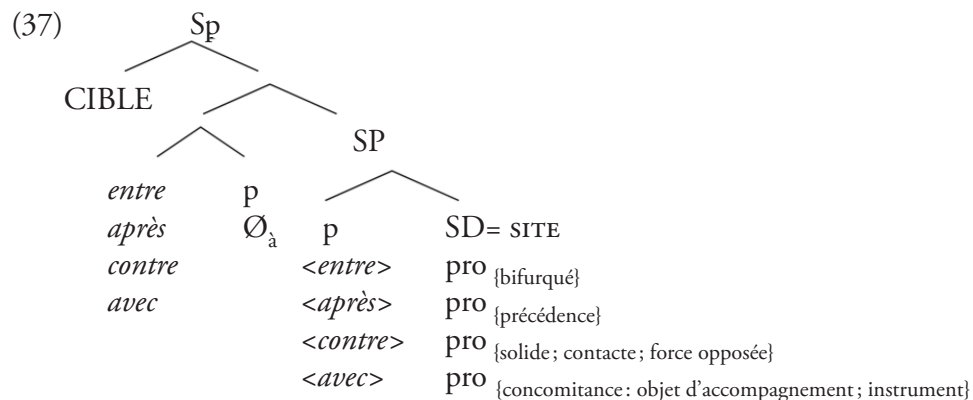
(37) Sp

CIBLE

SP

*entre* p

*après* $Ø_{à}$ p SD= SITE

*contre* <*entre*> $\text{pro}_{\{\text{bifurqué}\}}$

*avec* <*après*> $\text{pro}_{\{\text{précédence}\}}$

<*contre*> $\text{pro}_{\{\text{solide ; contacte ; force opposée}\}}$

<*avec*> $\text{pro}_{\{\text{concomitance : objet d'accompagnement ; instrument}\}}$